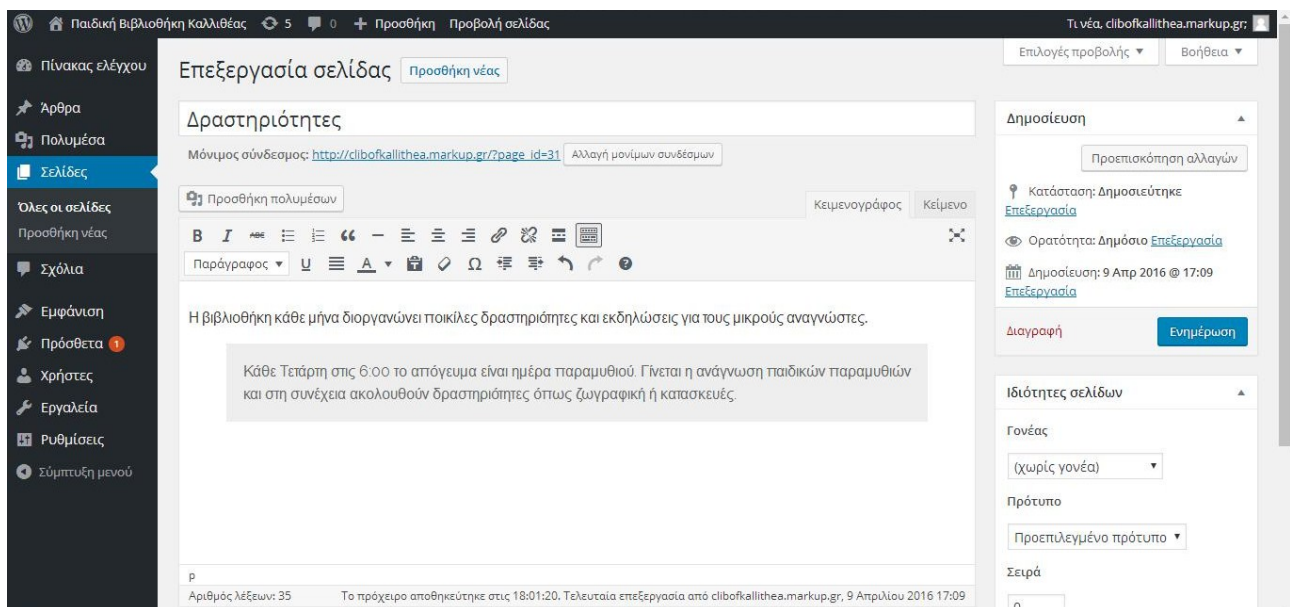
Παιδική Βιβλιοθήκη Καλλιθέας 5 0 + Προσθήκη Προβολή σελίδας

Τι νέα, clibofkallithea.markup.gr;

Πίνακας ελέγχου
Άρθρα
Πολυμέσα
Σελίδες
Όλες οι σελίδες
Προσθήκη νέας
Σχόλια
Εμφάνιση
Πρόσθετα 1
Χρήστες
Εργαλεία
Ρυθμίσεις
Σύμπτυξη μενού

Επεξεργασία σελίδας Προσθήκη νέας

Επιλογές προβολής ▼ Βοήθεια ▼

Δραστηριότητες

Μόνιμος σύνδεσμος: http://clibofkallithea.markup.gr/?page_id=31 Αλλαγή μονίμων συνδέσμων

Προσθήκη πολυμέσων

Κειμενογράφος Κείμενο

Παράγραφος ▼

Η βιβλιοθήκη κάθε μήνα διοργανώνει ποικίλες δραστηριότητες και εκδηλώσεις για τους μικρούς αναγνώστες.

Κάθε Τετάρτη στις 6:00 το απόγευμα είναι ημέρα παραμυθιού. Γίνεται η ανάγνωση παιδικών παραμυθιών και στη συνέχεια ακολουθούν δραστηριότητες όπως ζωγραφική ή κατασκευές.

p

Αριθμός λέξεων: 35 Το πρόχειρο αποθηκεύτηκε στις 18:01:20. Τελευταία επεξεργασία από clibofkallithea.markup.gr, 9 Απριλίου 2016 17:09

Δημοσίευση

Προεπισκόπηση αλλαγών

Κατάσταση: Δημοσιεύτηκε Επεξεργασία

Ορατότητα: Δημόσιο Επεξεργασία

Δημοσίευση: 9 Απρ 2016 @ 17:09 Επεξεργασία

Διαγραφή

Ενημέρωση

Ιδιότητες σελίδων

Γονέας

(χωρίς γονέα)

Πρότυπο

Προεπιλεγμένο πρότυπο

Σειρά

0